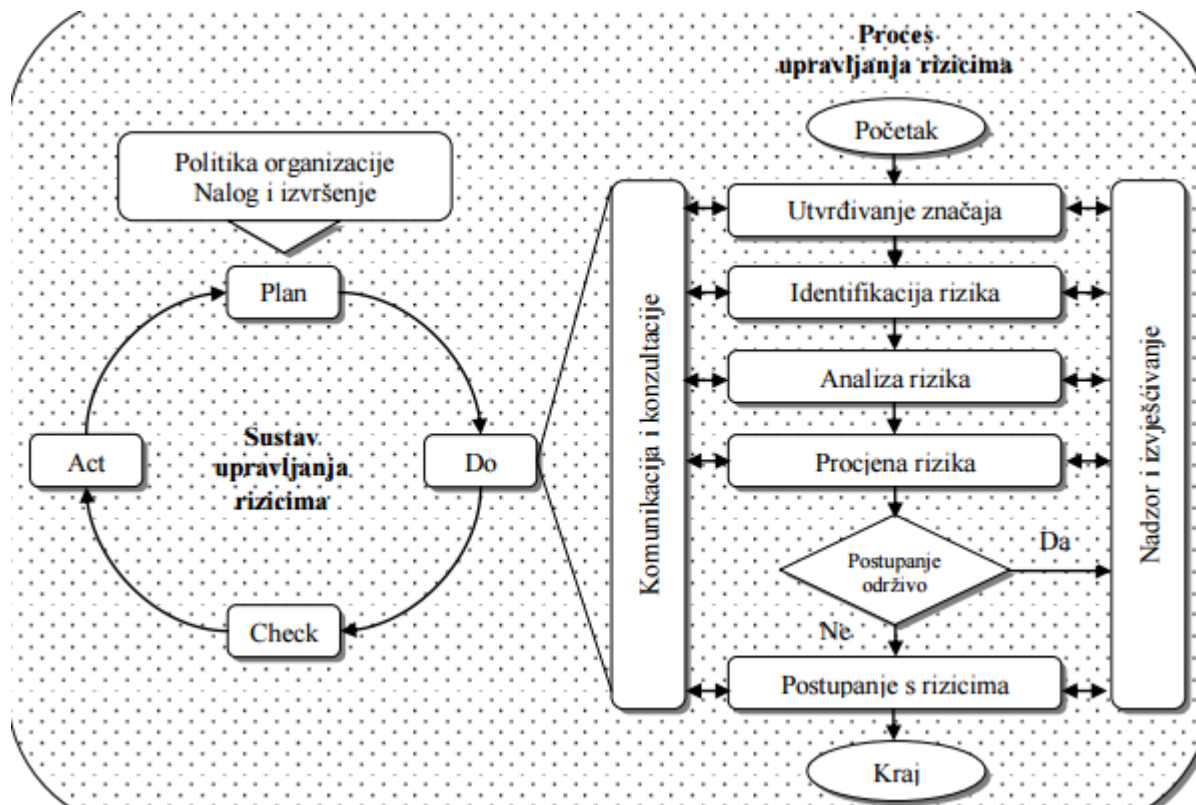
Proces upravljanja rizicima

Politika organizacije
Nalog i izvršenje

Plan

Act

Sustav upravljanja rizicima

Do

Check

Početak

Komunikacija i konzultacije

Utvrđivanje značaja

Identifikacija rizika

Analiza rizika

Procjena rizika

Postupanje održivo

Da

Ne

Postupanje s rizicima

Kraj

Nadzor i izvješćivanje